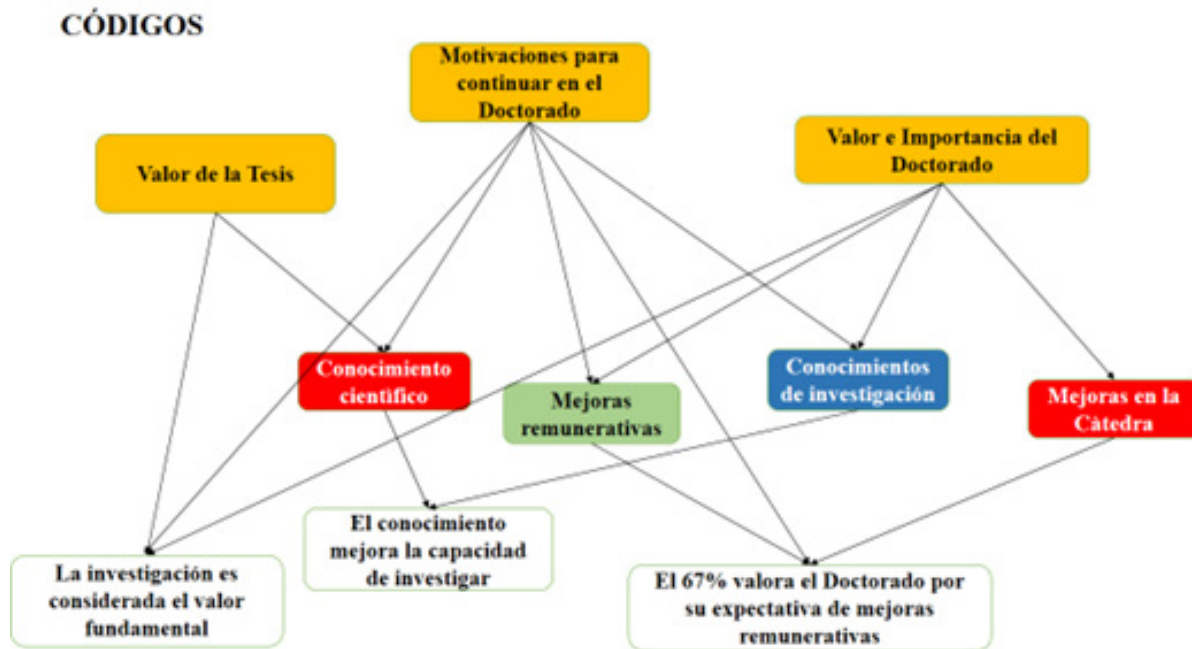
CÓDIGOS

Motivaciones para continuar en el Doctorado

Valor de la Tesis

Valor e Importancia del Doctorado

Conocimiento científico

Mejoras remunerativas

Conocimientos de investigación

Mejoras en la Cátedra

El conocimiento mejora la capacidad de investigar

La investigación es considerada el valor fundamental

El 67% valora el Doctorado por su expectativa de mejoras remunerativas